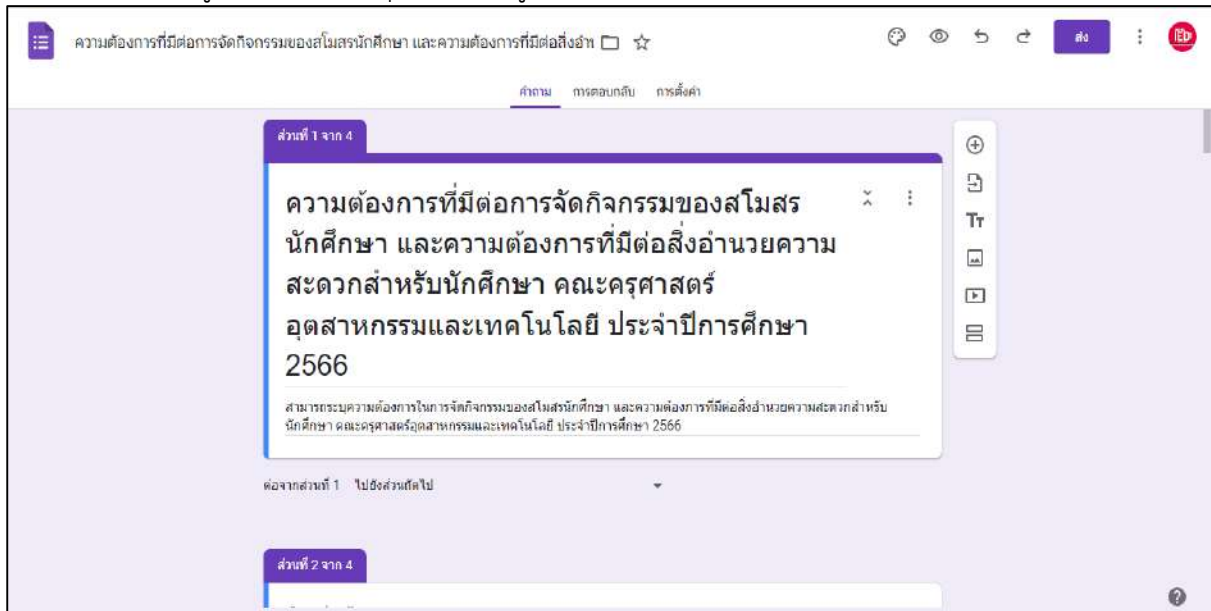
ความต้องการที่มีต่อการจัดกิจกรรมของสโมสรนักศึกษา และความต้องการที่มีต่อสิ่งอำ

ส่ง

คำถาม การตอบกลับ การตั้งค่า

ส่วนที่ 1 จาก 4

ความต้องการที่มีต่อการจัดกิจกรรมของสโมสรนักศึกษา และความต้องการที่มีต่อสิ่งอำนวยความสะดวกสำหรับนักศึกษา คณะครุศาสตร์อุตสาหกรรมและเทคโนโลยี ประจำปีการศึกษา 2566

สามารถระบุความต้องการในการจัดกิจกรรมของสโมสรนักศึกษา และความต้องการที่มีต่อสิ่งอำนวยความสะดวกสำหรับนักศึกษา คณะครุศาสตร์อุตสาหกรรมและเทคโนโลยี ประจำปีการศึกษา 2566

ต่อจากส่วนที่ 1 ไปยังส่วนถัดไป

ส่วนที่ 2 จาก 4